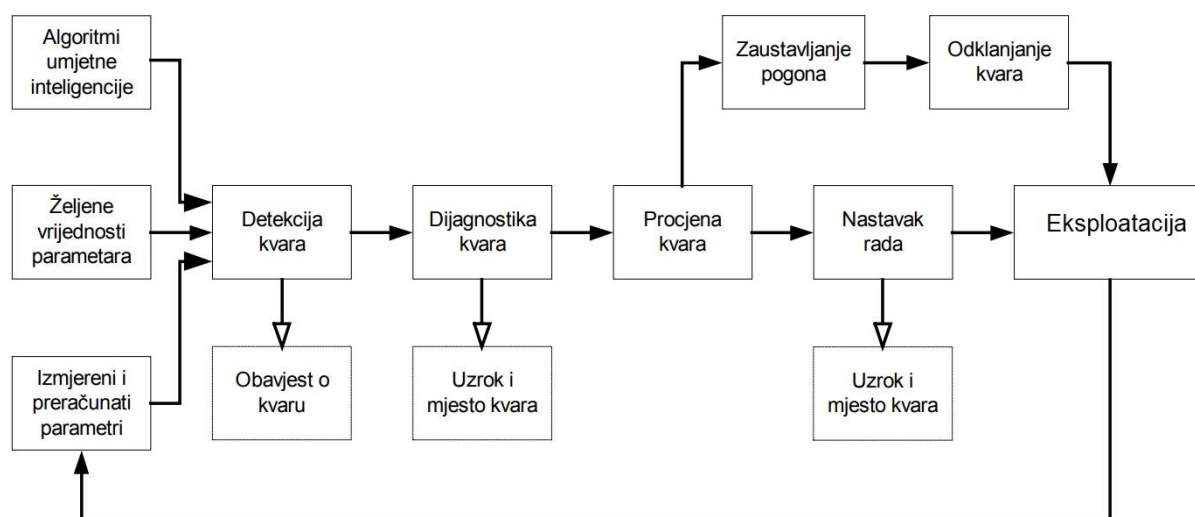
Algoritmi umjetne inteligencije

Željene vrijednosti parametara

Izmjereni i preračunati parametri

Detekcija kvara

Obavjest o kvaru

Dijagnostika kvara

Uzrok i mjesto kvara

Procjena kvara

Zaustavljanje pogona

Odklanjanje kvara

Nastavak rada

Uzrok i mjesto kvara

Eksploatacija